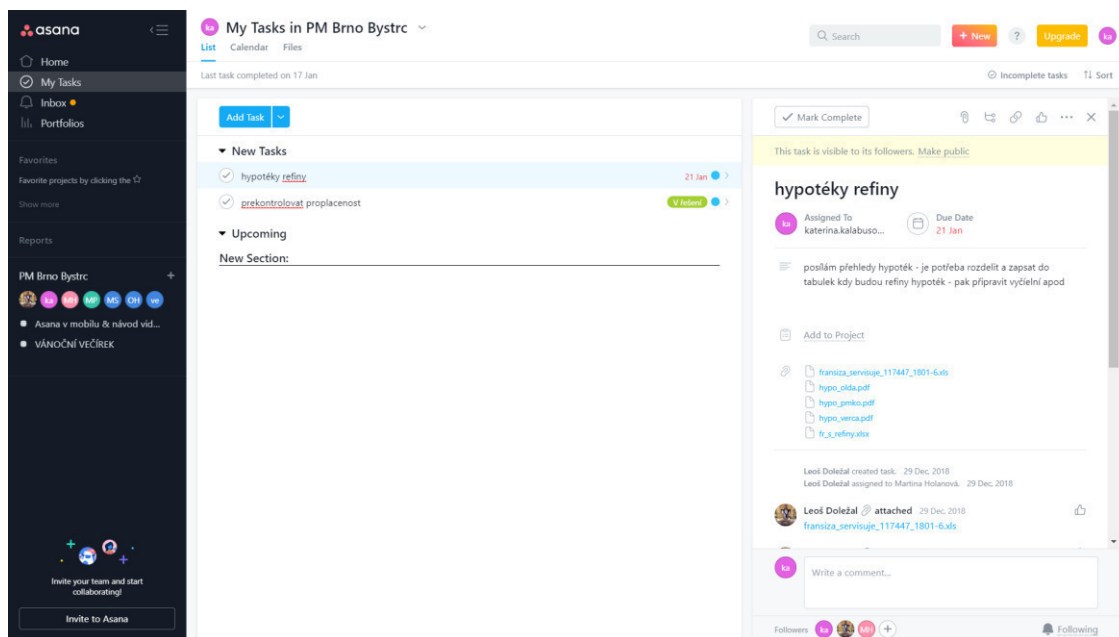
asana

Home
My Tasks
Inbox
Portfolios

Favorites
Favorite projects by clicking the ☆
Show more

Reports

PM Brno Bystrc +
ka MH MP MS OH ve
Asana v mobilu & návod vid...
VÁNOČNÍ VEČÍREK

Invite your team and start collaborating!
Invite to Asana

ka My Tasks in PM Brno Bystrc
List Calendar Files

Search + New ? Upgrade ka

Last task completed on 17 Jan
Incomplete tasks Sort

Add Task

New Tasks
hypotéky refiny 21 Jan
prekontrolovat proplacenost V řešení

Upcoming
New Section:

Mark Complete

This task is visible to its followers. Make public

hypotéky refiny

ka Assigned To katerina.kalabuso... Due Date 21 Jan

posílám přehledy hypoték - je potřeba rozdělit a zapsat do tabulek kdy budou refiny hypoték - pak připravit vyčíelní apod

Add to Project

fransiza_servisuje_117447_1801-6.xls
hypo_olda.pdf
hypo_pmko.pdf
hypo_verca.pdf
fr_s_refiny.xlsx

Leoš Doležal created task. 29 Dec, 2018
Leoš Doležal assigned to Martina Holanová. 29 Dec, 2018

Leoš Doležal attached 29 Dec, 2018
fransiza_servisuje_117447_1801-6.xls

ka Write a comment...

Followers ka MH +
Following